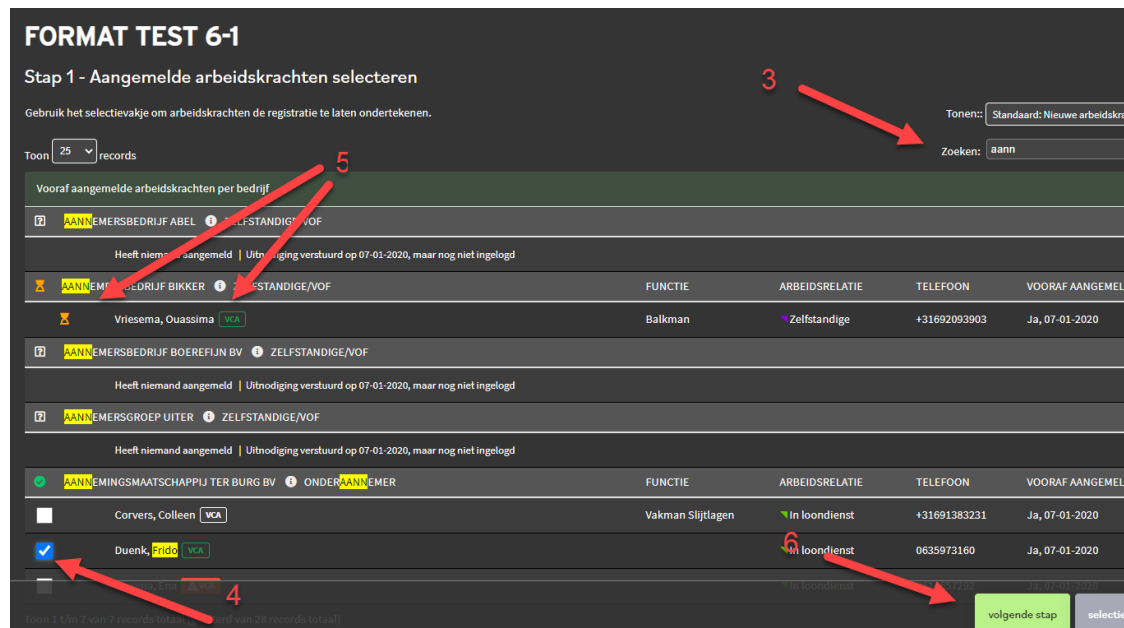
FORMAT TEST 6-1

Stap 1 - Aangemelde arbeidskrachten selecteren

Gebruik het selectievakje om arbeidskrachten de registratie te laten ondertekenen.

Tonen:: Standaard: Nieuwe arbeidskra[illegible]

Zoeken: aann

Toon 25 records

3

5

Vooraf aangemelde arbeidskrachten per bedrijf

AANNEMERSBEDRIJF ABEL ZELFSTANDIGE/VOF

Heeft niemand aangemeld | Uitnodiging verstuurd op 07-01-2020, maar nog niet ingelogd

AANNEMERSBEDRIJF BIKKER ZELFSTANDIGE/VOF

| | FUNCTIE | ARBEIDSRELATIE | TELEFOON | VOORAF AANGEMEL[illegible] |
|---|---|---|---|---|
| Vriesema, Ouassima VCA | Balkman | Zelfstandige | +31692093903 | Ja, 07-01-2020 |

AANNEMERSBEDRIJF BOEREFIJN BV ZELFSTANDIGE/VOF

Heeft niemand aangemeld | Uitnodiging verstuurd op 07-01-2020, maar nog niet ingelogd

AANNEMERSGROEP UITER ZELFSTANDIGE/VOF

Heeft niemand aangemeld | Uitnodiging verstuurd op 07-01-2020, maar nog niet ingelogd

AANNEMINGSMAATSCHAPPIJ TER BURG BV ONDERAANNEMER

| | FUNCTIE | ARBEIDSRELATIE | TELEFOON | VOORAF AANGEMEL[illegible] |
|---|---|---|---|---|
| Corvers, Colleen VCA | Vakman Slijtlagen | In loondienst | +31691383231 | Ja, 07-01-2020 |
| Duenk, Frido VCA | | In loondienst | 0635973160 | Ja, 07-01-2020 |
| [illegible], Ema | | In loondienst | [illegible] | Ja, 07-01-2020 |

6

4

Toon 1 t/m 7 van 7 records totaal ([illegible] van 28 records totaal)

volgende stap

selecti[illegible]